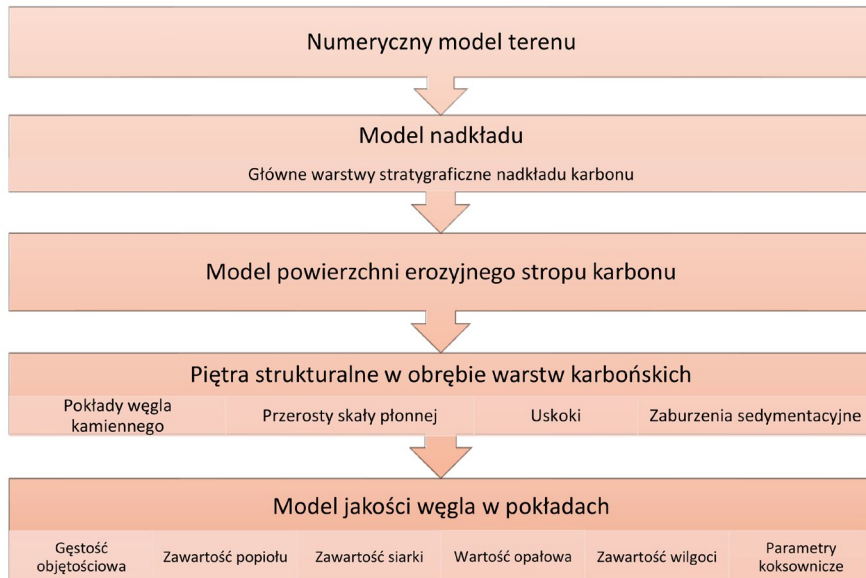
Numeryczny model terenu

Model nadkładu

Główne warstwy stratygraficzne nadkładu karbonu

Model powierzchni erozyjnego stropu karbonu

Piętra strukturalne w obrębie warstw karbońskich

Pokłady węgla kamiennego

Przerosty skały płonnej

Uskoki

Zaburzenia sedymentacyjne

Model jakości węgla w pokładach

Gęstość objętościowa

Zawartość popiołu

Zawartość siarki

Wartość opałowa

Zawartość wilgoci

Parametry koksownicze